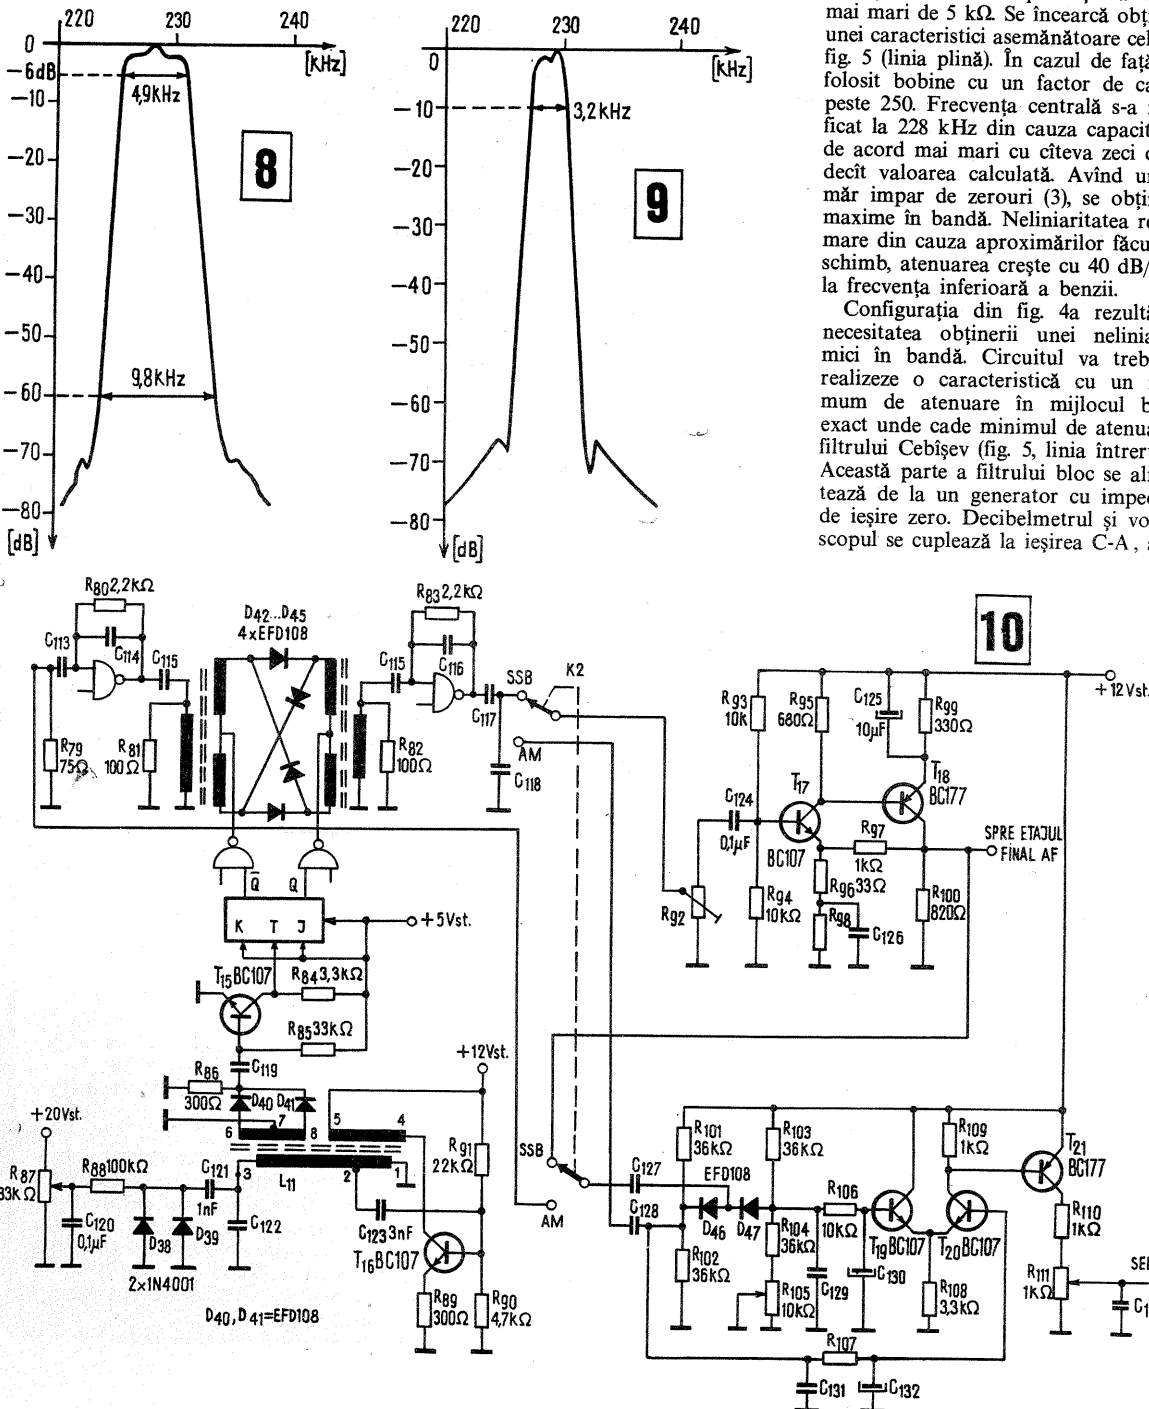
220 230 240
0
−6dB
−10
4,9KHz
[KHz]
8
−20
−30
−40
−50
9,8KHz
−60
−70
−80
[dB]

220 230 240
0
[KHz]
−10
3,2KHz
−20
9
−30
−40
−50
−60
−70
−80
[dB]

mai mari de 5 kΩ. Se încearcă obț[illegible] unei caracteristici asemănătoare cel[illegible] fig. 5 (linia plină). În cazul de față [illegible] folosit bobine cu un factor de ca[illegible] peste 250. Frecvența centrală s-a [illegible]ficat la 228 kHz din cauza capacit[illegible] de acord mai mari cu cîteva zeci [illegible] decît valoarea calculată. Avînd un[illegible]măr impar de zerouri (3), se obțin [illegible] maxime în bandă. Neliniaritatea re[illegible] mare din cauza aproximărilor făcu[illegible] schimb, atenuarea crește cu 40 dB/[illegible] la frecvența inferioară a benzii.

Configurația din fig. 4a rezultă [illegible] necesitatea obținerii unei nelinia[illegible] mici în bandă. Circuitul va treb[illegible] realizeze o caracteristică cu un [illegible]mum de atenuare în mijlocul b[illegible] exact unde cade minimul de atenua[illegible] filtrului Cebîșev (fig. 5, linia întrer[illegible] Această parte a filtrului bloc se ali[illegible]tează de la un generator cu impe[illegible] de ieșire zero. Decibelmetrul și vo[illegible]scopul se cuplează la ieșirea C-A, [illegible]

10
R80 2,2KΩ
C113
C114
C115
R79 75Ω
R81 100Ω
D42...D45 4×EFD108
R83 2,2KΩ
C115
C116
R82 100Ω
SSB
K2
C117
AM
C118
Q̄
Q
K T J
+5Vst.
T15 BC107
R84 3,3KΩ
R85 33KΩ
C119
R86 300Ω
D40
D41
7
6
8
5
4
+12Vst.
+20Vst.
R87 33KΩ
R88 100KΩ
C120 0,1µF
D38
D39
2×1N4001
C121 1nF
3
C122
L11
2
1
C123 3nF
R91 22KΩ
T16 BC107
R89 300Ω
R90 4,7KΩ
D40, D41=EFD108
R93 10K
R95 680Ω
C125 10µF
R99 330Ω
+12Vst.
T17
T18 BC177
C124 0,1µF
BC107
R97 1KΩ
SPRE ETAJUL FINAL AF
R92
R94 10KΩ
R96 33Ω
R98
C126
R100 820Ω
R101 36KΩ
R103 36KΩ
R109 1KΩ
T21 BC177
SSB
C127
EFD108
AM
C128
D46
D47
R106 10KΩ
R104 36KΩ
R102 36KΩ
R105 10KΩ
C129
T19 BC107
C130
T20 BC107
R108 3,3KΩ
R110 1KΩ
R111 1KΩ
SE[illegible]
C1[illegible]
R107
C131
C132